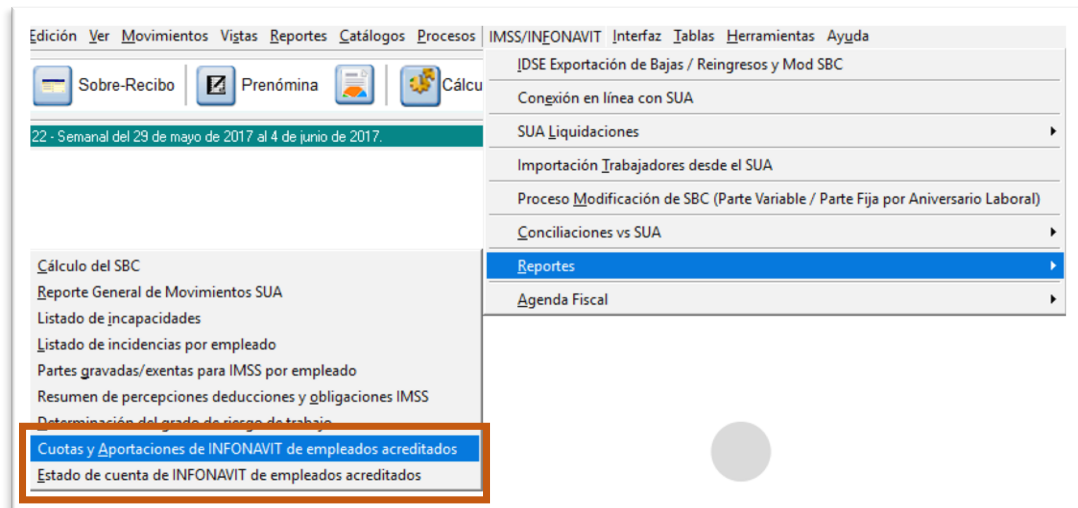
Edición Ver Movimientos Vistas Reportes Catálogos Procesos IMSS/INFONAVIT Interfaz Tablas Herramientas Ayuda

Sobre-Recibo Prenómina Cálcu

22 - Semanal del 29 de mayo de 2017 al 4 de junio de 2017.

IDSE Exportación de Bajas / Reingresos y Mod SBC
Conexión en línea con SUA
SUA Liquidaciones
Importación Trabajadores desde el SUA
Proceso Modificación de SBC (Parte Variable / Parte Fija por Aniversario Laboral)
Conciliaciones vs SUA
Reportes
Agenda Fiscal

Cálculo del SBC
Reporte General de Movimientos SUA
Listado de incapacidades
Listado de incidencias por empleado
Partes gravadas/exentas para IMSS por empleado
Resumen de percepciones deducciones y obligaciones IMSS
Determinación del grado de riesgo de trabajo
Cuotas y Aportaciones de INFONAVIT de empleados acreditados
Estado de cuenta de INFONAVIT de empleados acreditados